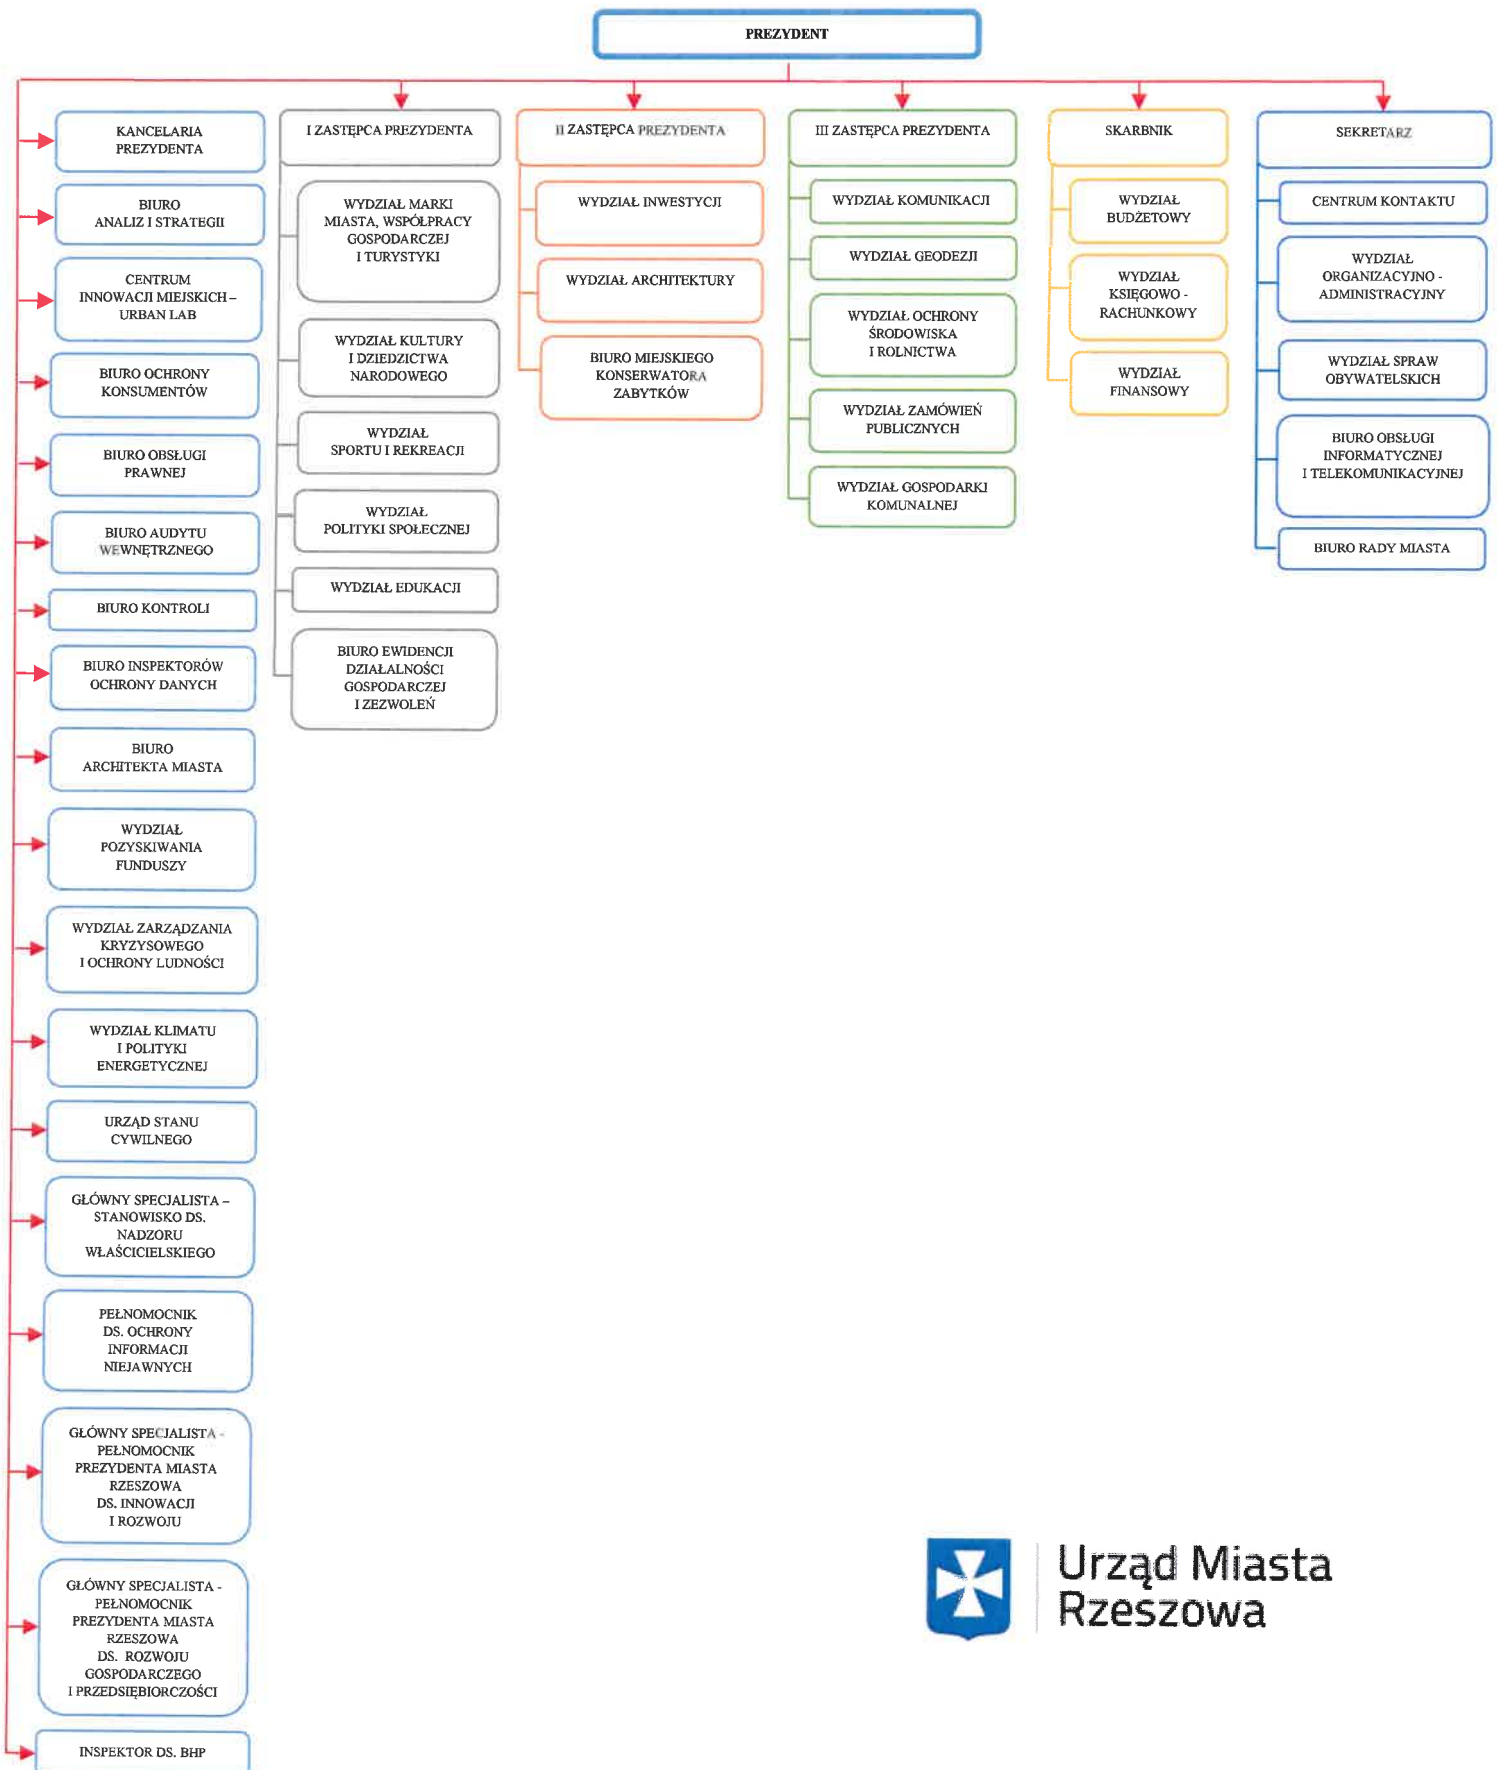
PREZYDENT

KANCELARIA PREZYDENTA

BIURO ANALIZ I STRATEGII

CENTRUM INNOWACJI MIEJSKICH – URBAN LAB

BIURO OCHRONY KONSUMENTÓW

BIURO OBSŁUGI PRAWNEJ

BIURO AUDYTU WEWNĘTRZNEGO

BIURO KONTROLI

BIURO INSPEKTORÓW OCHRONY DANYCH

BIURO ARCHITEKTA MIASTA

WYDZIAŁ POZYSKIWANIA FUNDUSZY

WYDZIAŁ ZARZĄDZANIA KRYZYSOWEGO I OCHRONY LUDNOŚCI

WYDZIAŁ KLIMATU I POLITYKI ENERGETYCZNEJ

URZĄD STANU CYWILNEGO

GŁÓWNY SPECJALISTA – STANOWISKO DS. NADZORU WŁAŚCICIELSKIEGO

PEŁNOMOCNIK DS. OCHRONY INFORMACJI NIEJAWNYCH

GŁÓWNY SPECJALISTA - PEŁNOMOCNIK PREZYDENTA MIASTA RZESZOWA DS. INNOWACJI I ROZWOJU

GŁÓWNY SPECJALISTA - PEŁNOMOCNIK PREZYDENTA MIASTA RZESZOWA DS. ROZWOJU GOSPODARCZEGO I PRZEDSIĘBIORCZOŚCI

INSPEKTOR DS. BHP

I ZASTĘPCA PREZYDENTA

WYDZIAŁ MARKI MIASTA, WSPÓŁPRACY GOSPODARCZEJ I TURYSTYKI

WYDZIAŁ KULTURY I DZIEDZICTWA NARODOWEGO

WYDZIAŁ SPORTU I REKREACJI

WYDZIAŁ POLITYKI SPOŁECZNEJ

WYDZIAŁ EDUKACJI

BIURO EWIDENCJI DZIAŁALNOŚCI GOSPODARCZEJ I ZEZWOLEŃ

II ZASTĘPCA PREZYDENTA

WYDZIAŁ INWESTYCJI

WYDZIAŁ ARCHITEKTURY

BIURO MIEJSKIEGO KONSERWATORA ZABYTKÓW

III ZASTĘPCA PREZYDENTA

WYDZIAŁ KOMUNIKACJI

WYDZIAŁ GEODEZJI

WYDZIAŁ OCHRONY ŚRODOWISKA I ROLNICTWA

WYDZIAŁ ZAMÓWIEŃ PUBLICZNYCH

WYDZIAŁ GOSPODARKI KOMUNALNEJ

SKARBNIK

WYDZIAŁ BUDŻETOWY

WYDZIAŁ KSIĘGOWO - RACHUNKOWY

WYDZIAŁ FINANSOWY

SEKRETARZ

CENTRUM KONTAKTU

WYDZIAŁ ORGANIZACYJNO - ADMINISTRACYJNY

WYDZIAŁ SPRAW OBYWATELSKICH

BIURO OBSŁUGI INFORMATYCZNEJ I TELEKOMUNIKACYJNEJ

BIURO RADY MIASTA

Urząd Miasta Rzeszowa